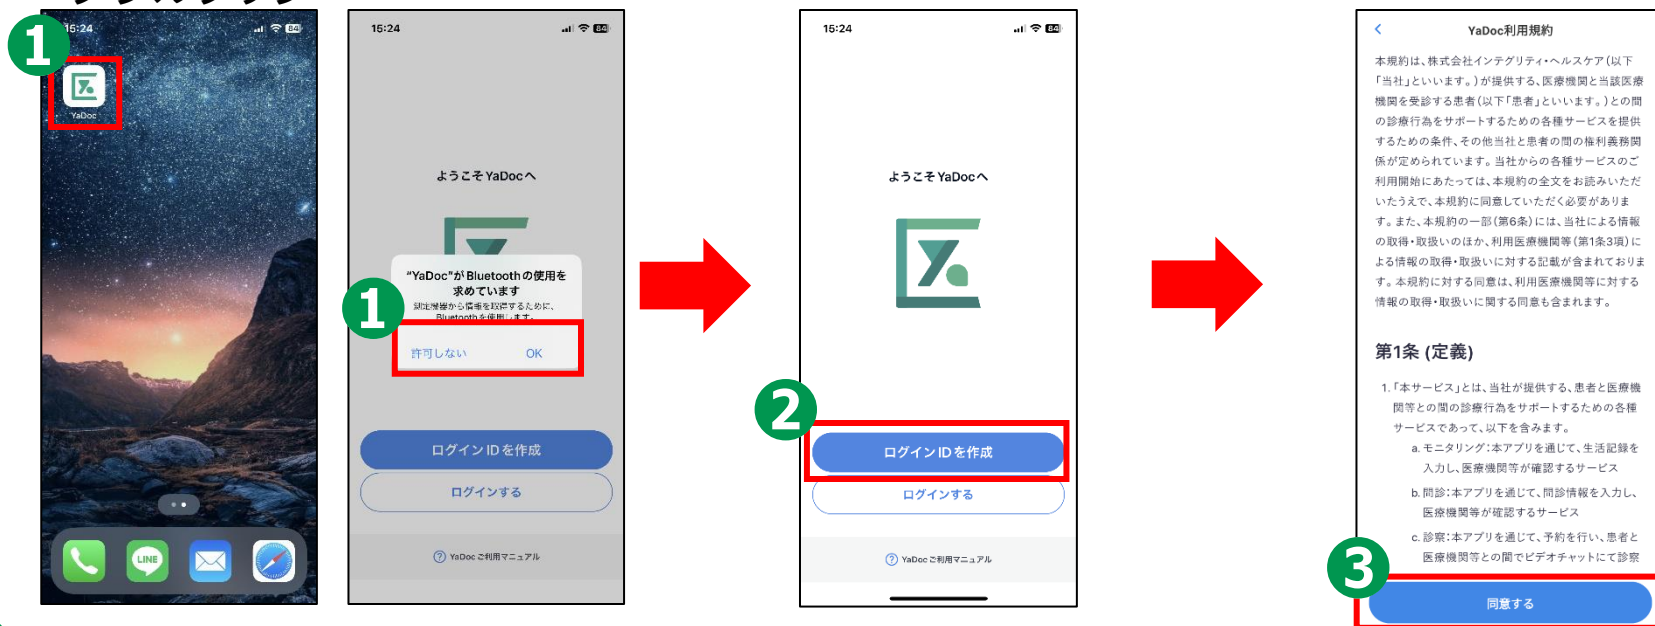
1
15:24
YaDoc
LINE

15:24
ようこそYaDocへ
"YaDoc"がBluetoothの使用を求めています
測定機器から情報を取得するために、Bluetoothを使用します。
1
許可しない OK
ログインIDを作成
ログインする
YaDocご利用マニュアル

15:24
ようこそYaDocへ
2
ログインIDを作成
ログインする
YaDocご利用マニュアル

YaDoc利用規約
本規約は、株式会社インテグリティ・ヘルスケア(以下「当社」といいます。)が提供する、医療機関と当該医療機関を受診する患者(以下「患者」といいます。)との間の診療行為をサポートするための各種サービスを提供するための条件、その他当社と患者の間の権利義務関係が定められています。当社からの各種サービスのご利用開始にあたっては、本規約の全文をお読みいただいたうえで、本規約に同意していただく必要があります。また、本規約の一部(第6条)には、当社による情報の取得・取扱いのほか、利用医療機関等(第1条3項)による情報の取得・取扱いに対する記載が含まれております。本規約に対する同意は、利用医療機関等に対する情報の取得・取扱いに関する同意も含まれます。

第1条 (定義)
1.「本サービス」とは、当社が提供する、患者と医療機関等との間の診療行為をサポートするための各種サービスであって、以下を含みます。
a. モニタリング:本アプリを通じて、生活記録を入力し、医療機関等が確認するサービス
b. 問診:本アプリを通じて、問診情報を入力し、医療機関等が確認するサービス
c. 診察:本アプリを通じて、予約を行い、患者と医療機関等との間でビデオチャットにて診察
3
同意する